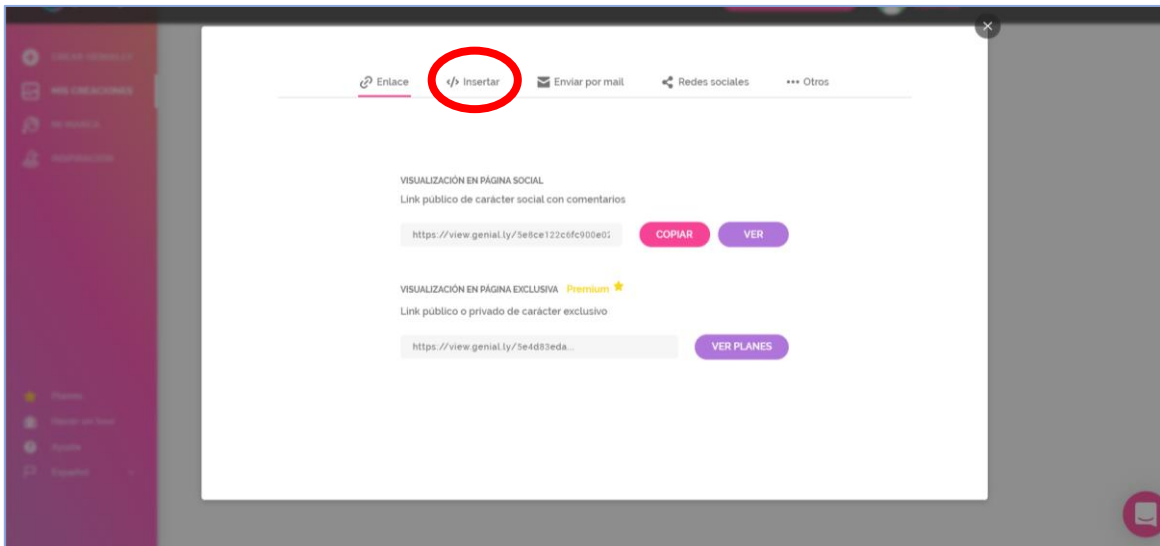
CREAR GENIALLY
MIS CREACIONES
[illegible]
INSPIRACIÓN

Enlace
</> Insertar
Enviar por mail
Redes sociales
••• Otros

VISUALIZACIÓN EN PÁGINA SOCIAL
Link público de carácter social con comentarios
https://view.genial.ly/5e8ce122c6fc900e0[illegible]
COPIAR
VER

VISUALIZACIÓN EN PÁGINA EXCLUSIVA Premium
Link público o privado de carácter exclusivo
https://view.genial.ly/5e4d83eda...
VER PLANES

Planes
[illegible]
Ayuda
Español